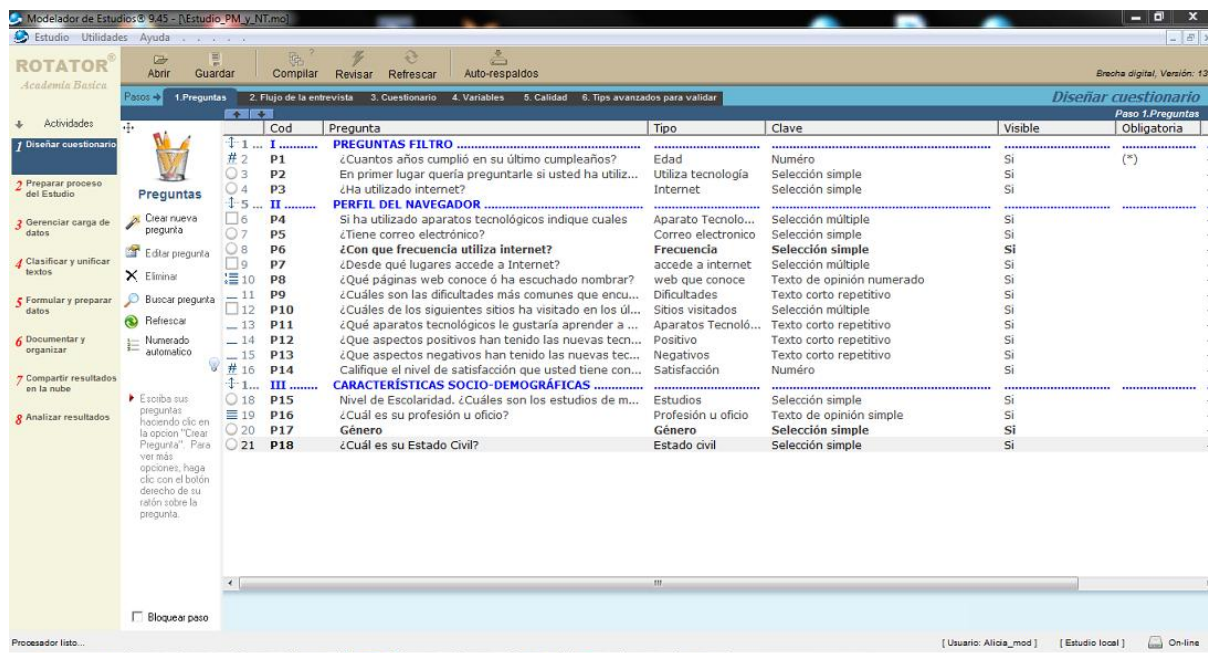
Modelador de Estudios® 9.45 - [\Estudio_PM_y_NT.mo]
Estudio Utilidades Ayuda

ROTATOR®
Academia Basica

Abrir Guardar Compilar Revisar Refrescar Auto-respaldos

Brecha digital, Versión: 13

Pasos → 1.Preguntas 2. Flujo de la entrevista 3. Cuestionario 4. Variables 5. Calidad 6. Tips avanzados para validar

Diseñar cuestionario
Paso 1.Preguntas

Actividades
1 Diseñar cuestionario
2 Preparar proceso del Estudio
3 Gerenciar carga de datos
4 Clasificar y unificar textos
5 Formular y preparar datos
6 Documentar y organizar
7 Compartir resultados en la nube
8 Analizar resultados

Preguntas
Crear nueva pregunta
Editar pregunta
Eliminar
Buscar pregunta
Refrescar
Numerado automatico

Escriba sus preguntas haciendo clic en la opcion "Crear Pregunta". Para ver más opciones, haga clic con el botón derecho de su ratón sobre la pregunta.

Bloquear paso

| | Cod | Pregunta | Tipo | Clave | Visible | Obligatoria |
|---|---|---|---|---|---|---|
| 1 | I | PREGUNTAS FILTRO | | | | |
| 2 | P1 | ¿Cuantos años cumplió en su último cumpleaños? | Edad | Numéro | Si | (*) |
| 3 | P2 | En primer lugar quería preguntarle si usted ha utiliz... | Utiliza tecnología | Selección simple | Si | |
| 4 | P3 | ¿Ha utilizado internet? | Internet | Selección simple | Si | |
| 5 | II | PERFIL DEL NAVEGADOR | | | | |
| 6 | P4 | Si ha utilizado aparatos tecnológicos indique cuales | Aparato Tecnolo... | Selección múltiple | Si | |
| 7 | P5 | ¿Tiene correo electrónico? | Correo electronico | Selección simple | Si | |
| 8 | P6 | ¿Con que frecuencia utiliza internet? | Frecuencia | Selección simple | Si | |
| 9 | P7 | ¿Desde qué lugares accede a Internet? | accede a internet | Selección múltiple | Si | |
| 10 | P8 | ¿Qué páginas web conoce ó ha escuchado nombrar? | web que conoce | Texto de opinión numerado | Si | |
| 11 | P9 | ¿Cuáles son las dificultades más comunes que encu... | Dificultades | Texto corto repetitivo | Si | |
| 12 | P10 | ¿Cuáles de los siguientes sitios ha visitado en los úl... | Sitios visitados | Selección múltiple | Si | |
| 13 | P11 | ¿Qué aparatos tecnológicos le gustaría aprender a ... | Aparatos Tecnoló... | Texto corto repetitivo | Si | |
| 14 | P12 | ¿Que aspectos positivos han tenido las nuevas tecn... | Positivo | Texto corto repetitivo | Si | |
| 15 | P13 | ¿Que aspectos negativos han tenido las nuevas tec... | Negativos | Texto corto repetitivo | Si | |
| 16 | P14 | Califique el nivel de satisfacción que usted tiene con... | Satisfacción | Numéro | Si | |
| 1... | III | CARACTERÍSTICAS SOCIO-DEMOGRÁFICAS | | | | |
| 18 | P15 | Nivel de Escolaridad. ¿Cuáles son los estudios de m... | Estudios | Selección simple | Si | |
| 19 | P16 | ¿Cuál es su profesión u oficio? | Profesión u oficio | Texto de opinión simple | Si | |
| 20 | P17 | Género | Género | Selección simple | Si | |
| 21 | P18 | ¿Cuál es su Estado Civil? | Estado civil | Selección simple | Si | |

Procesador listo... [Usuario: Alicia_mod] [Estudio local] On-line